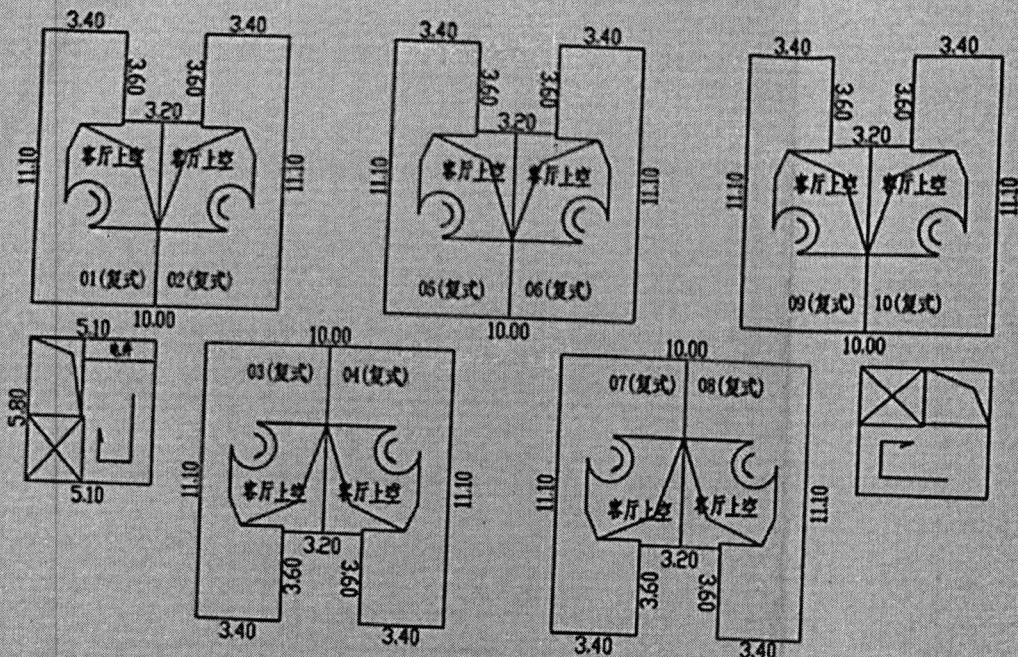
3.40
3.40
3.60
3.60
3.20
11.10
客厅上空
客厅上空
11.10
01(复式)
02(复式)
10.00

3.40
3.40
3.60
3.60
3.20
11.10
客厅上空
客厅上空
11.10
05(复式)
06(复式)
10.00

3.40
3.40
3.60
3.60
3.20
11.10
客厅上空
客厅上空
11.10
09(复式)
10(复式)
10.00

5.10
电梯
5.80
5.10

10.00
03(复式)
04(复式)
11.10
客厅上空
客厅上空
11.10
3.20
3.60
3.60
3.40
3.40

10.00
07(复式)
08(复式)
11.10
客厅上空
客厅上空
11.10
3.20
3.60
3.60
3.40
3.40